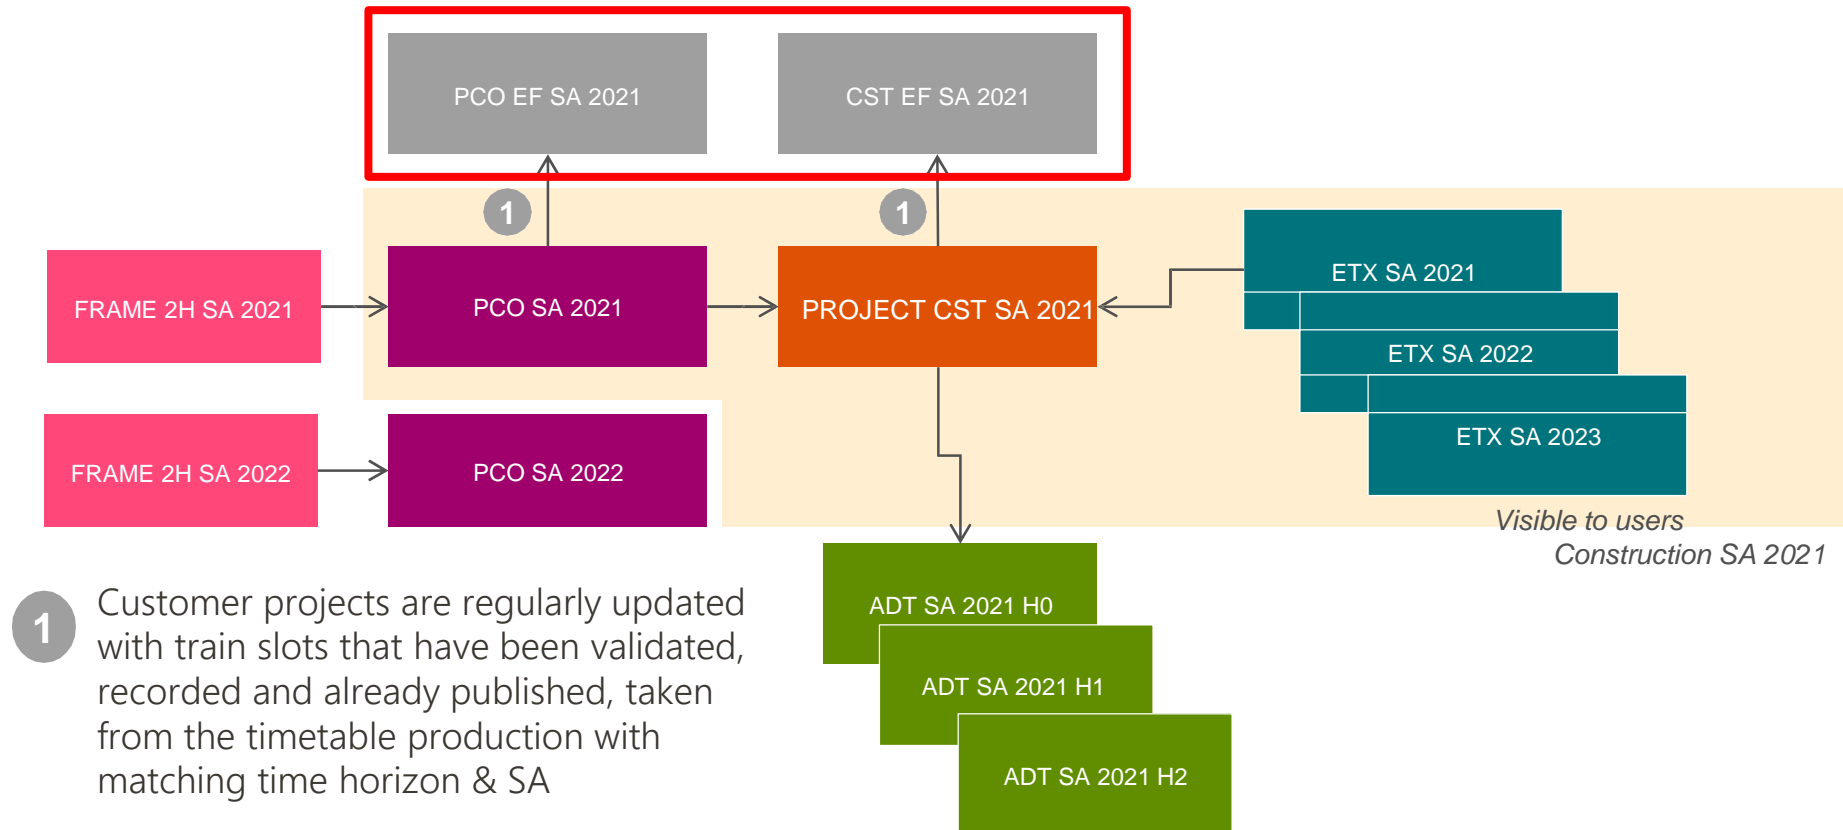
PCO EF SA 2021

CST EF SA 2021

1

1

FRAME 2H SA 2021

PCO SA 2021

PROJECT CST SA 2021

ETX SA 2021

ETX SA 2022

ETX SA 2023

FRAME 2H SA 2022

PCO SA 2022

Visible to users Construction SA 2021

ADT SA 2021 H0

ADT SA 2021 H1

ADT SA 2021 H2

1 Customer projects are regularly updated with train slots that have been validated, recorded and already published, taken from the timetable production with matching time horizon & SA